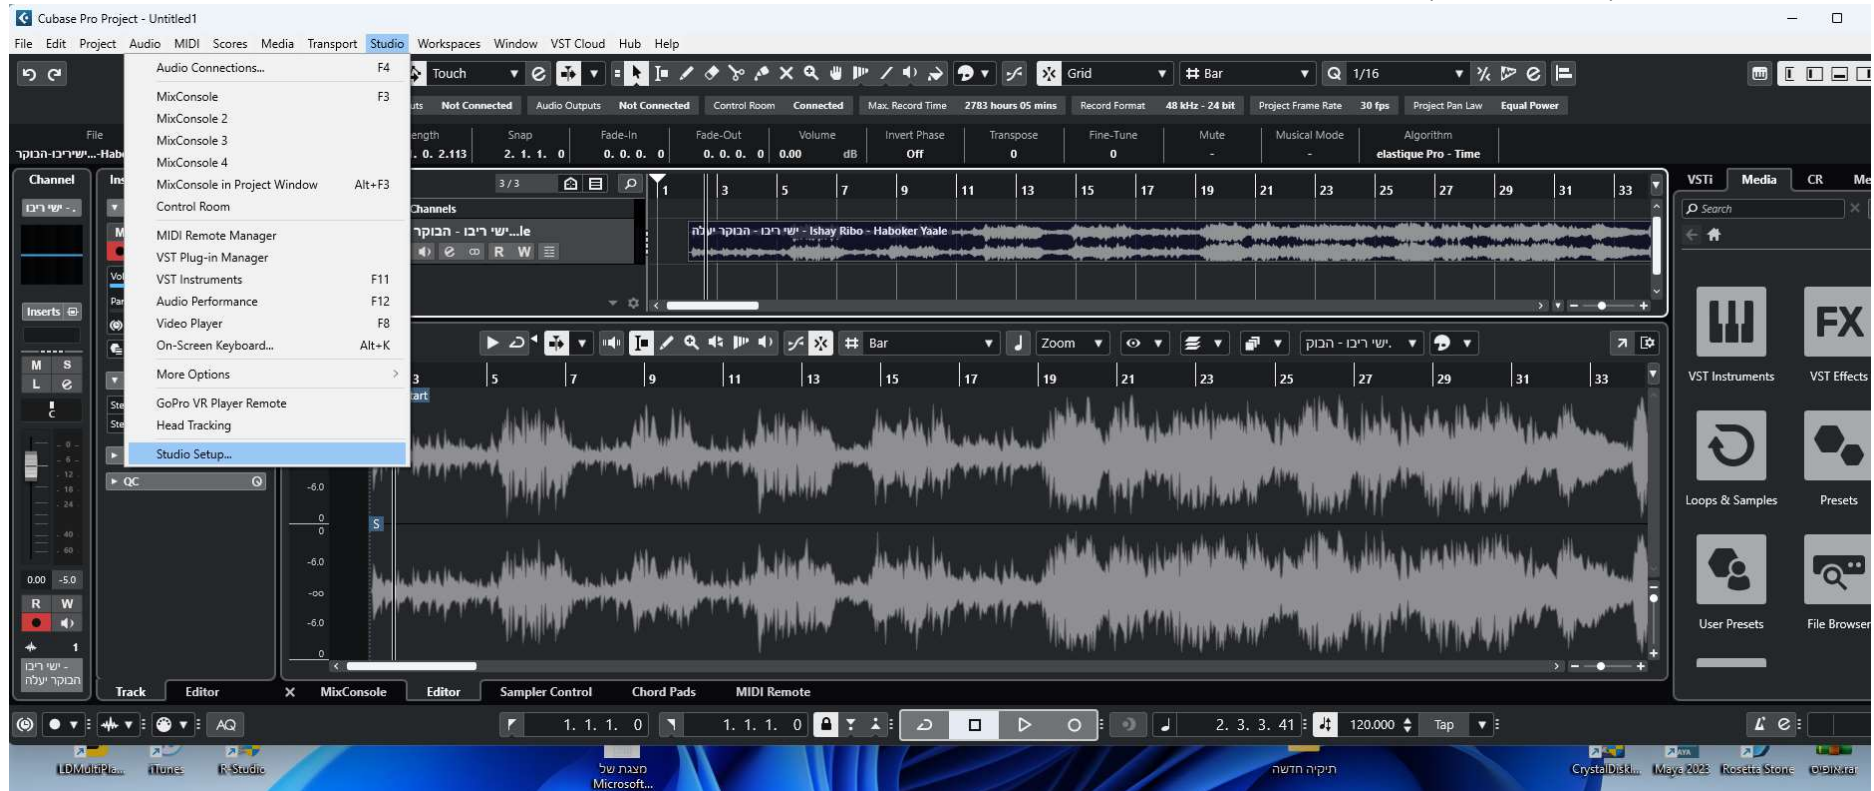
Cubase Pro Project - Untitled1

File Edit Project Audio MIDI Scores Media Transport Studio Workspaces Window VST Cloud Hub Help

Audio Connections... F4
MixConsole F3
MixConsole 2
MixConsole 3
MixConsole 4
MixConsole in Project Window Alt+F3
Control Room
MIDI Remote Manager
VST Plug-in Manager
VST Instruments F11
Audio Performance F12
Video Player F8
On-Screen Keyboard... Alt+K
More Options
GoPro VR Player Remote
Head Tracking
Studio Setup...

Touch Grid Bar 1/16

Not Connected Audio Outputs Not Connected Control Room Connected Max. Record Time 2783 hours 05 mins Record Format 48 kHz - 24 bit Project Frame Rate 30 fps Project Pan Law Equal Power

File Length Snap Fade-In Fade-Out Volume Invert Phase Transpose Fine-Tune Mute Musical Mode Algorithm
ישי ריבו-הבוקר...Habo 0. 2.113 2. 1. 1. 0 0. 0. 0. 0 0. 0. 0. 0 0.00 dB Off 0 0 - - elastique Pro - Time

Channel Ins
ישי ריבו - .
Inserts
M S L
0.00 -5.0
R W
ישי ריבו - הבוקר יעלה

3/3
Channels
הבוקר - ישי ריבו...le
R W
1 3 5 7 9 11 13 15 17 19 21 23 25 27 29 31 33
ישי ריבו - הבוקר יעלה - Ishay Ribo - Haboker Yaale

Bar Zoom ישי ריבו - הבוק.
3 5 7 9 11 13 15 17 19 21 23 25 27 29 31 33
Start
-6.0
0
0
-6.0
-oo
-6.0
0
S
QC

VSTi Media CR Me
Search
VST Instruments VST Effects
Loops & Samples Presets
User Presets File Browser

Track Editor MixConsole Editor Sampler Control Chord Pads MIDI Remote

AQ 1. 1. 1. 0 1. 1. 1. 0 2. 3. 3. 41 120.000 Tap

LDMultiPla... iTunes R-Studio מצגת של Microsoft... תיקיה חדשה CrystalDisk... Maya 2023 Rosetta Stone